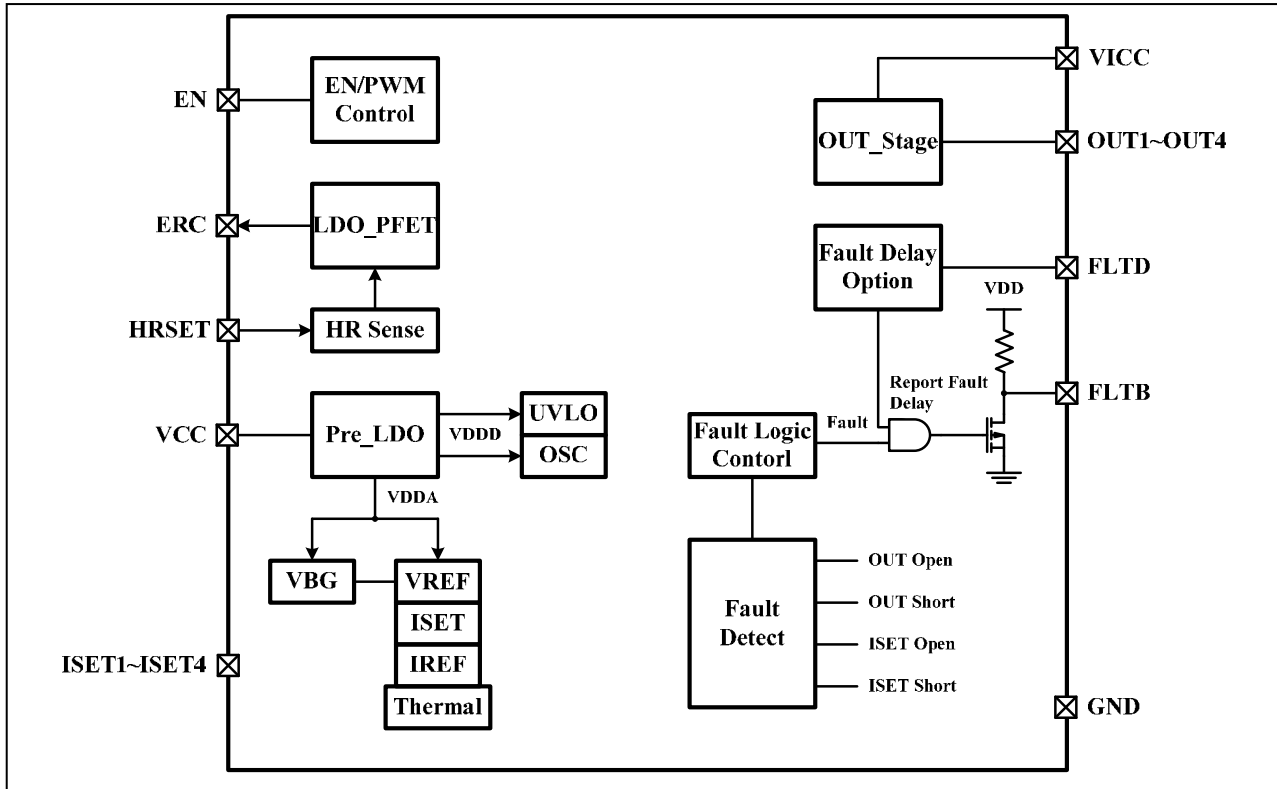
EN
EN/PWM Control
ERC
LDO_PFET
HRSET
HR Sense
VCC
Pre_LDO
VDDD
UVLO
OSC
VDDA
VBG
VREF
ISET
IREF
Thermal
ISET1~ISET4
VICC
OUT_Stage
OUT1~OUT4
Fault Delay Option
FLTD
VDD
Report Fault Delay
FLTB
Fault
Fault Logic Contorl
Fault Detect
OUT Open
OUT Short
ISET Open
ISET Short
GND